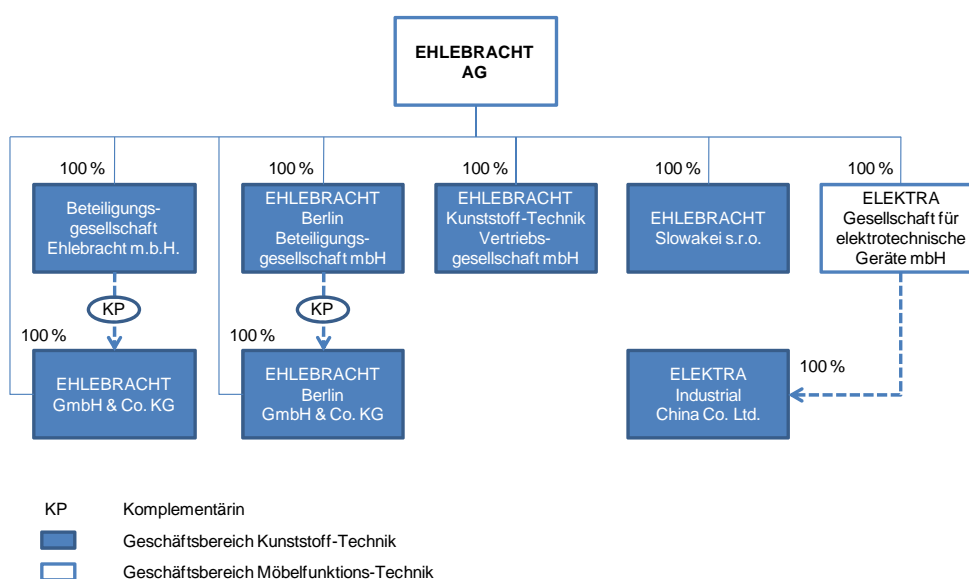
EHLEBRACHT AG

100 %
Beteiligungs-gesellschaft Ehlebracht m.b.H.

KP

100 %
EHLEBRACHT GmbH & Co. KG

100 %
EHLEBRACHT Berlin Beteiligungs-gesellschaft mbH

KP

100 %
EHLEBRACHT Berlin GmbH & Co. KG

100 %
EHLEBRACHT Kunststoff-Technik Vertriebs-gesellschaft mbH

100 %
EHLEBRACHT Slowakei s.r.o.

100 %
ELEKTRA Gesellschaft für elektrotechnische Geräte mbH

100 %
ELEKTRA Industrial China Co. Ltd.

KP Komplementärin
Geschäftsbereich Kunststoff-Technik
Geschäftsbereich Möbelfunktions-Technik